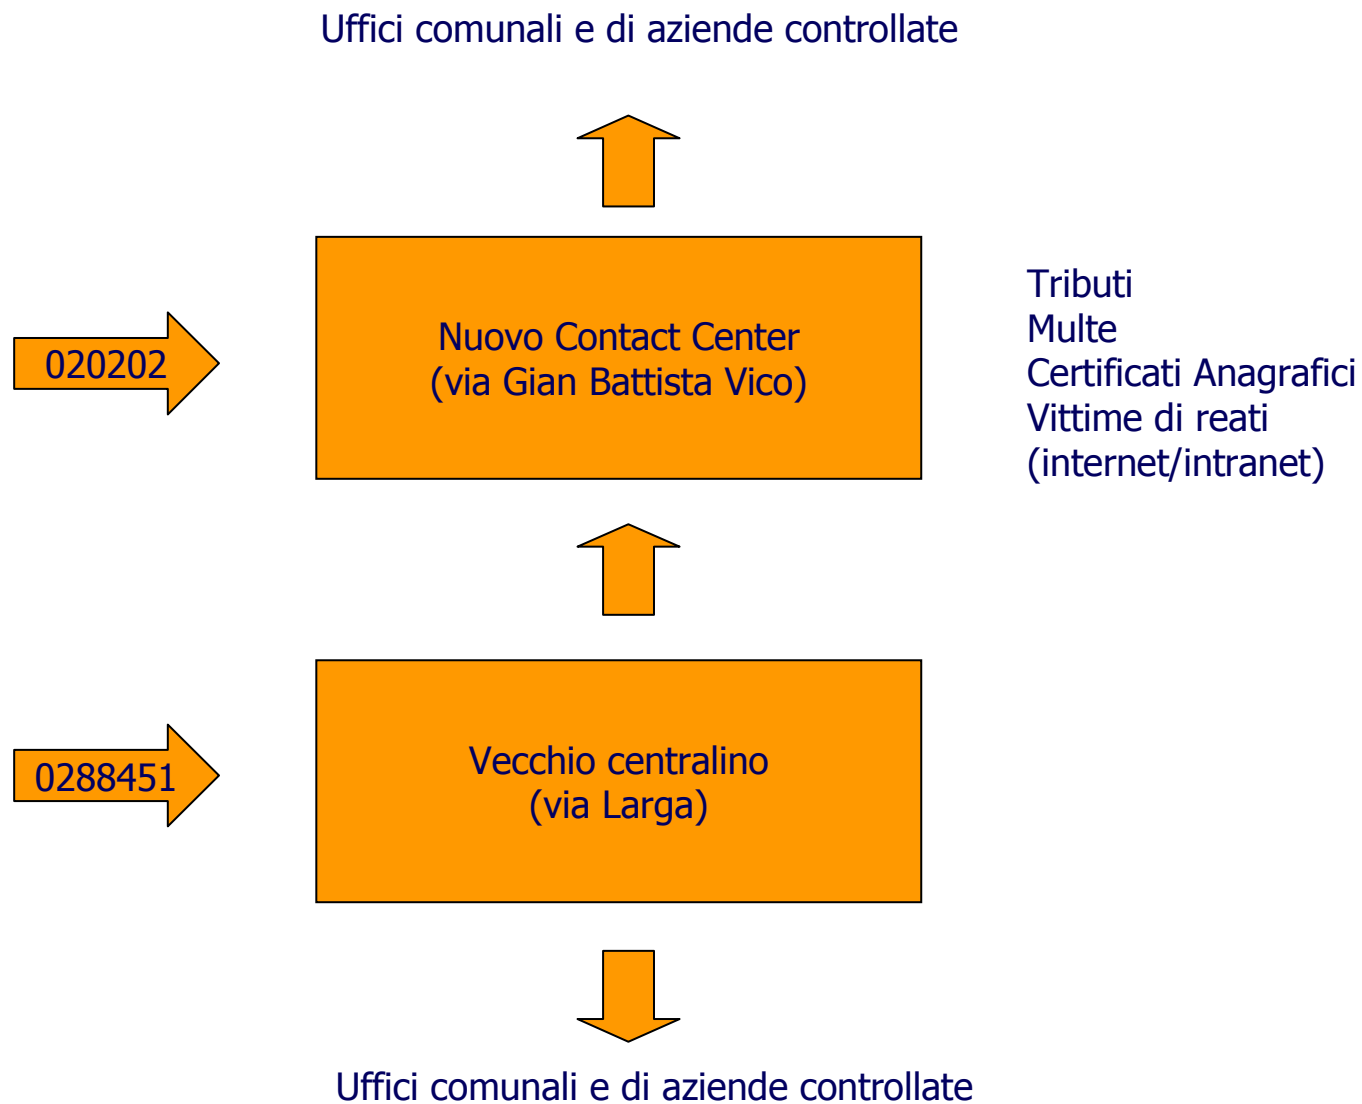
Uffici comunali e di aziende controllate

020202

Nuovo Contact Center
(via Gian Battista Vico)

Tributi
Multe
Certificati Anagrafici
Vittime di reati
(internet/intranet)

0288451

Vecchio centralino
(via Larga)

Uffici comunali e di aziende controllate